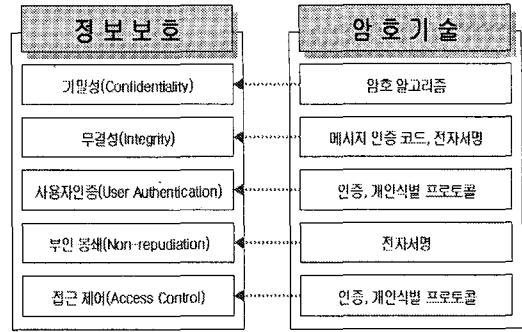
정보보호

기밀성(Confidentiality)

무결성(Integrity)

사용자인증(User Authentication)

부인 봉쇄(Non-repudiation)

접근 제어(Access Control)

암호기술

암호 알고리즘

메시지 인증 코드, 전자서명

인증, 개인식별 프로토콜

전자서명

인증, 개인식별 프로토콜